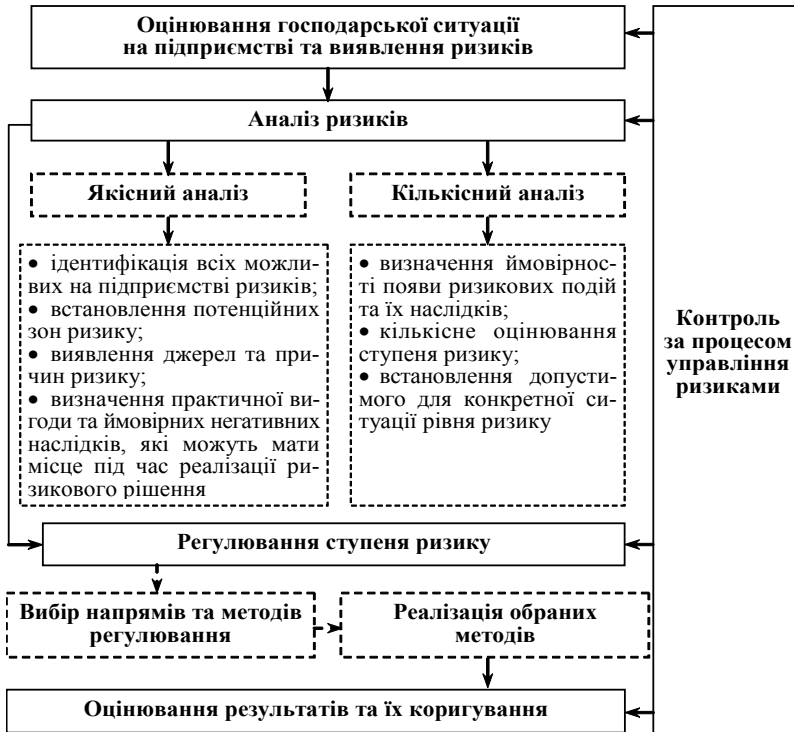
Оцінювання господарської ситуації на підприємстві та виявлення ризиків

Аналіз ризиків

Якісний аналіз

Кількісний аналіз

• ідентифікація всіх можливих на підприємстві ризиків;
• встановлення потенційних зон ризику;
• виявлення джерел та причин ризику;
• визначення практичної вигоди та ймовірних негативних наслідків, які можуть мати місце під час реалізації ризикового рішення

• визначення ймовірності появи ризикових подій та їх наслідків;
• кількісне оцінювання ступеня ризику;
• встановлення допустимого для конкретної ситуації рівня ризику

Контроль за процесом управління ризиками

Регулювання ступеня ризику

Вибір напрямів та методів регулювання

Реалізація обраних методів

Оцінювання результатів та їх коригування